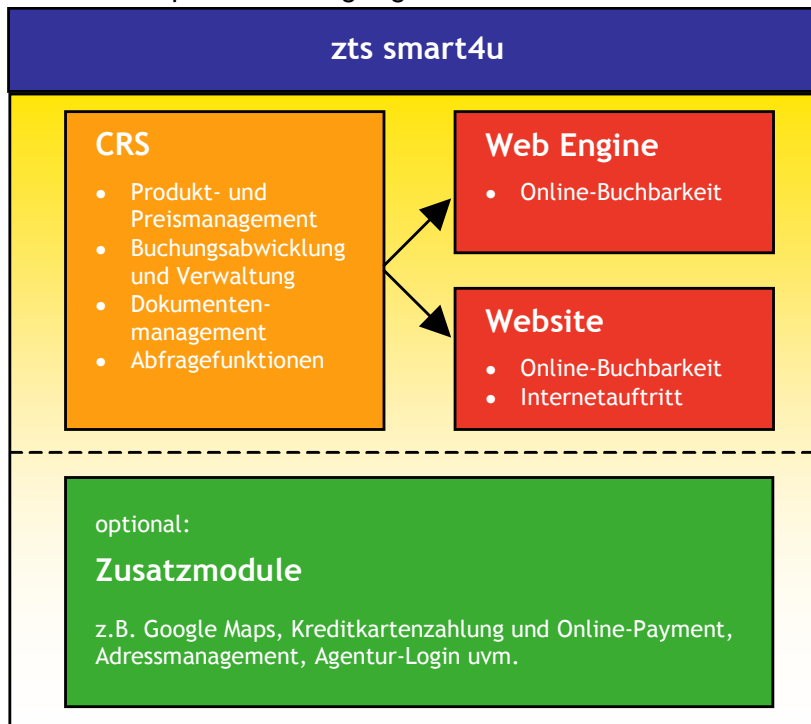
zts smart4u

CRS

- Produkt- und Preismanagement
- Buchungsabwicklung und Verwaltung
- Dokumentenmanagement
- Abfragefunktionen

Web Engine

- Online-Buchbarkeit

Website

- Online-Buchbarkeit
- Internetauftritt

optional:

Zusatzmodule

z.B. Google Maps, Kreditkartenzahlung und Online-Payment, Adressmanagement, Agentur-Login uvm.